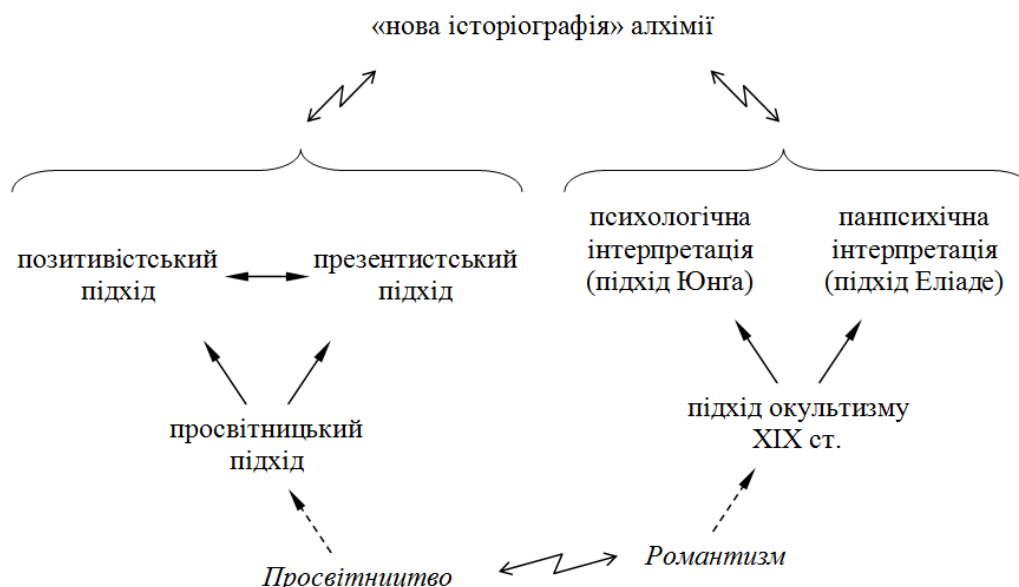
«нова історіографія» алхімії

позитивістський підхід

презентистський підхід

психологічна інтерпретація (підхід Юнга)

панпсихічна інтерпретація (підхід Еліаде)

просвітницький підхід

підхід окультизму XIX ст.

Просвітництво

Романтизм